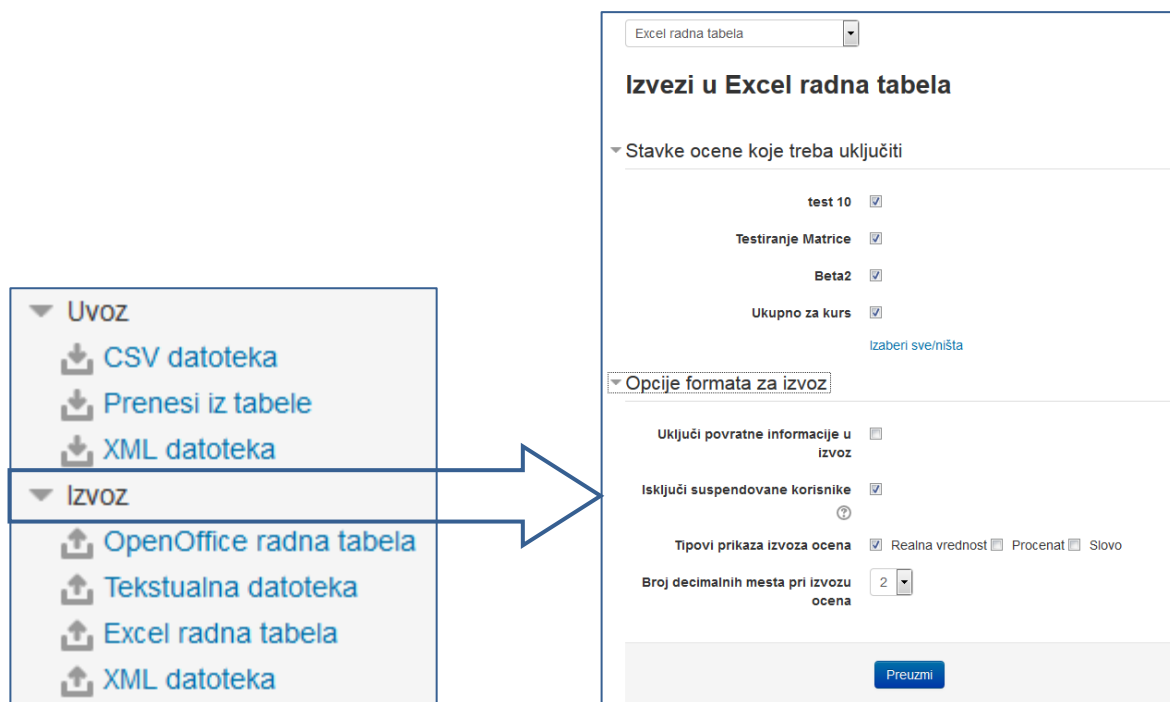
Uvoz
CSV datoteka
Prenesi iz tabele
XML datoteka
Izvoz
OpenOffice radna tabela
Tekstualna datoteka
Excel radna tabela
XML datoteka

Excel radna tabela

Izvezi u Excel radna tabela

Stavke ocene koje treba uključiti

test 10
Testiranje Matrice
Beta2
Ukupno za kurs
Izaberi sve/ništa

Opcije formata za izvoz

Uključi povratne informacije u izvoz
Isključi suspendovane korisnike
Tipovi prikaza izvoza ocena Realna vrednost Procenat Slovo
Broj decimalnih mesta pri izvozu ocena 2

Preuzmi